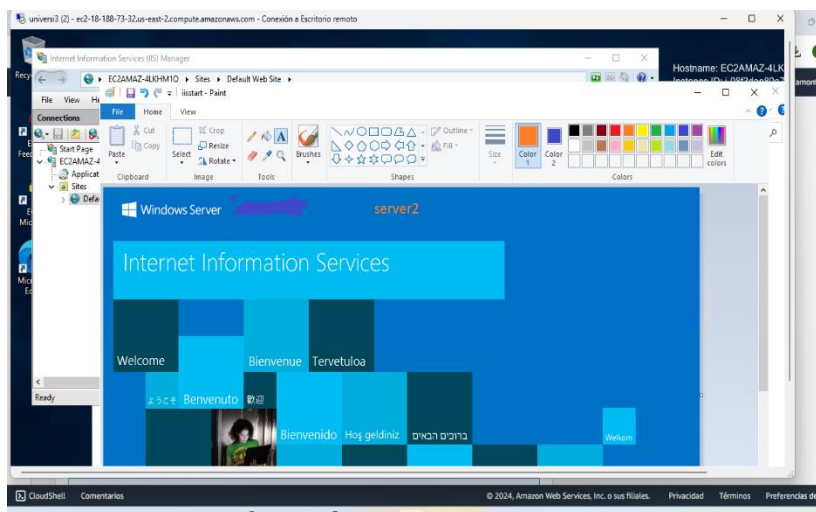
universi3 (2) - ec2-18-188-73-32.us-east-2.compute.amazonaws.com - Conexión a Escritorio remoto

Internet Information Services (IIS) Manager

EC2AMAZ-4LKHM1O ▸ Sites ▸ Default Web Site ▸

Hostname: EC2AMAZ-4LK
Instance ID: i-08f2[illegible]

File View He

iisstart - Paint

File Home View

Connections

Start Page
EC2AMAZ-4
Applicat
Sites
Defa

Paste Cut Copy
Clipboard
Select Crop Resize Rotate
Image
Tools
Brushes
Shapes
Outline Fill
Size
Color 1 Color 2
Edit colors
Colors

Ready

Windows Server server2

Internet Information Services

Welcome Bienvenue Tervetuloa

ようこそ Benvenuto 歡迎

Bienvenido Hoş geldiniz ברוכים הבאים Welkom

CloudShell Comentarios

© 2024, Amazon Web Services, Inc. o sus filiales. Privacidad Términos Preferencias de